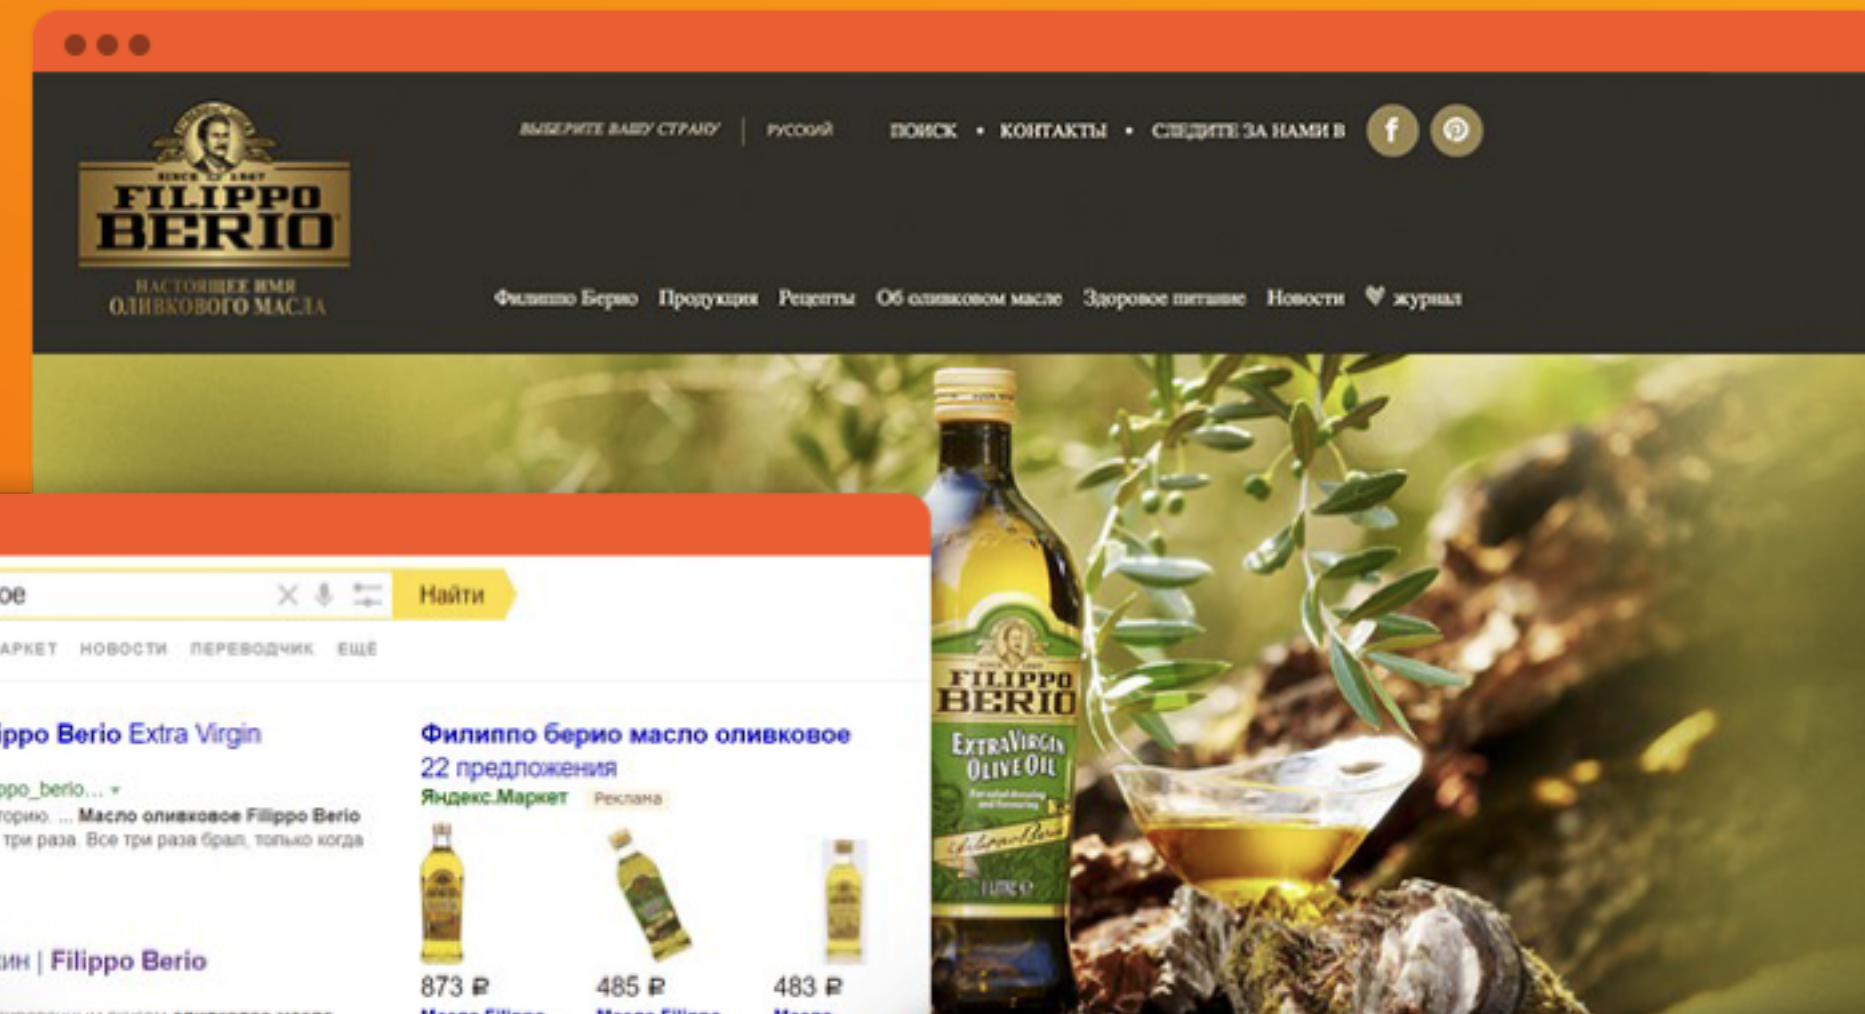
SINCE 1867
FILIPPO BERIO
НАСТОЯЩЕЕ ИМЯ ОЛИВКОВОГО МАСЛА

ВЫБЕРИТЕ ВАШУ СТРАНУ | РУССКИЙ ПОИСК • КОНТАКТЫ • СЛЕДИТЕ ЗА НАМИ В

Филиппо Берио Продукция Рецепты Об оливковом масле Здоровое питание Новости ♥ журнал

SINCE 1867
FILIPPO BERIO
ExtraVirgin Olive Oil

ое Найти

АРКЕТ НОВОСТИ ПЕРЕВОДЧИК ЕЩЁ

ppo Berio Extra Virgin
ppo_berio... ▾
торию. ... Масло оливковое Filippo Berio
три раза. Все три раза брал, только когда

Филиппо берио масло оливковое
22 предложения
Яндекс.Маркет Реклама

873 ₽ 485 ₽ 483 ₽

зин | Filippo Berio